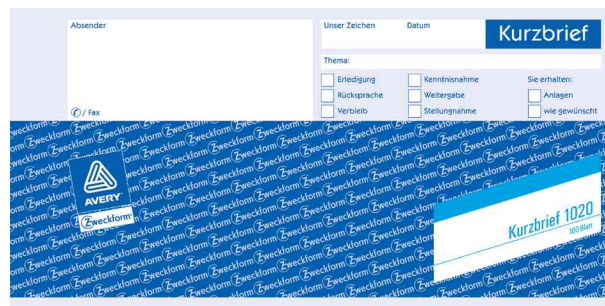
Absender

✆ / Fax

Unser Zeichen

Datum

Kurzbrief

Thema:

Erledigung

Kenntnisnahme

Sie erhalten:

Rücksprache

Weitergabe

Anlagen

Verbleib

Stellungnahme

wie gewünscht

AVERY

Zweckform

Kurzbrief 1020

100 Blatt

Zweckform Zweckform Zweckform Zweckform Zweckform Zweckform Zweckform Zweckform